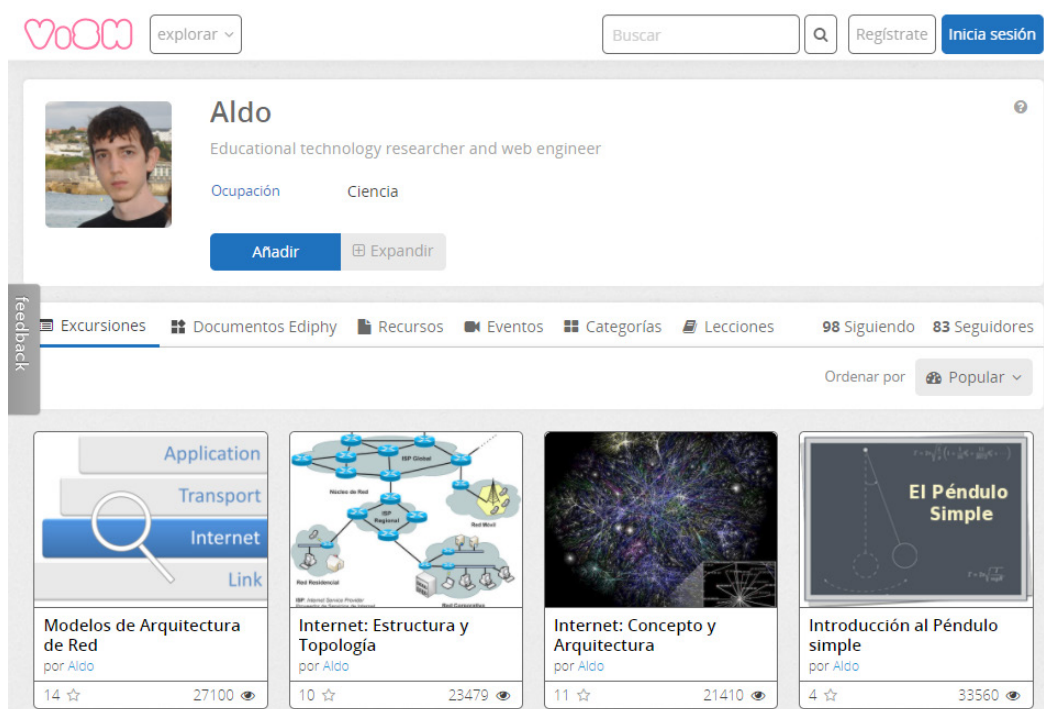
ViSH explorar

Buscar

Regístrate Inicia sesión

Aldo

Educational technology researcher and web engineer

Ocupación Ciencia

Añadir ⊞ Expandir

feedback

Excursiones Documentos Ediphy Recursos Eventos Categorías Lecciones 98 Siguiendo 83 Seguidores

Ordenar por Popular

Application
Transport
Internet
Link

Modelos de Arquitectura de Red
por Aldo
14 ☆ 27100

ISP Global
Núcleo de Red
ISP Regional
Red Móvil
Red Residencial
Red Corporativa
ISP: Internet Service Provider

Internet: Estructura y Topología
por Aldo
10 ☆ 23479

Internet: Concepto y Arquitectura
por Aldo
11 ☆ 21410

El Péndulo Simple

Introducción al Péndulo simple
por Aldo
4 ☆ 33560